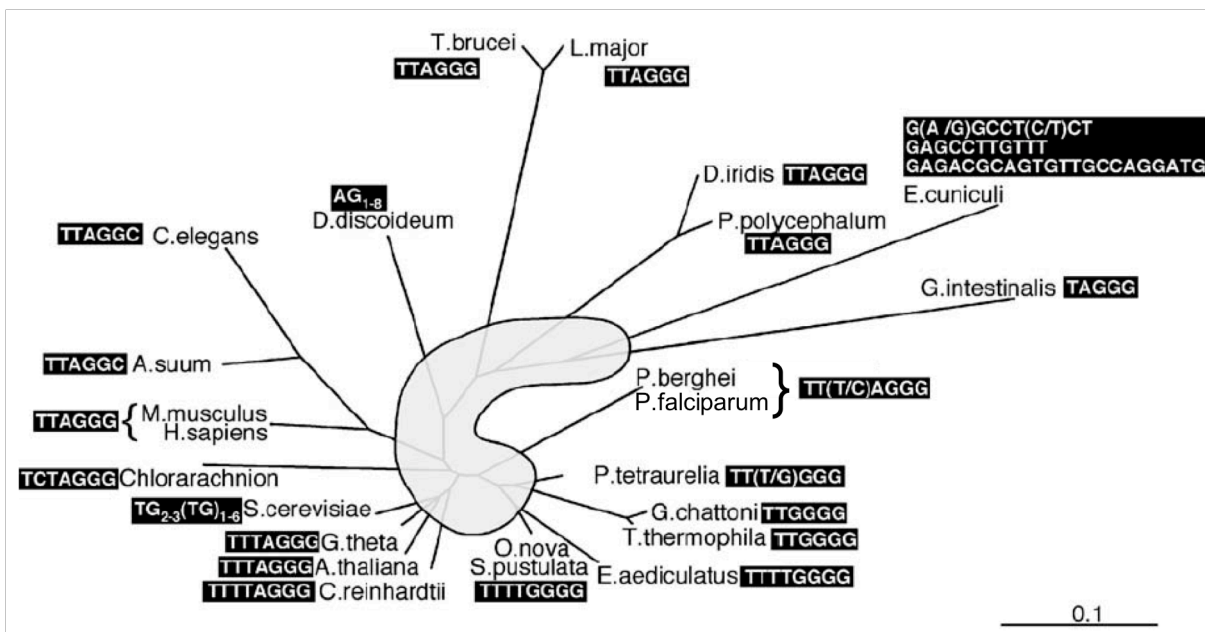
T.brucei
TTAGGG
L.major
TTAGGG

G(A /G)GCCT(C/T)CT
GAGCCTTGTTT
GAGACGCAGTGTTGCCAGGATG
E.cuniculi

D.iridis TTAGGG

$AG_{1-8}$
D.discoideum

P.polycephalum
TTAGGG

TTAGGC C.elegans

G.intestinalis TAGGG

TTAGGC A.suum

P.berghei
P.falciparum
TT(T/C)AGGG

TTAGGG { M.musculus
H.sapiens

TCTAGGG Chlorarachnion

P.tetraurelia TT(T/G)GGG

$TG_{2-3}(TG)_{1-6}$ S.cerevisiae

G.chattoni TTGGGG
T.thermophila TTGGGG

TTTAGGG G.theta
TTTAGGG A.thaliana
TTTTAGGG C.reinhardtii

O.nova
S.pustulata
TTTTGGGG

E.aediculatus TTTTGGGG

0.1